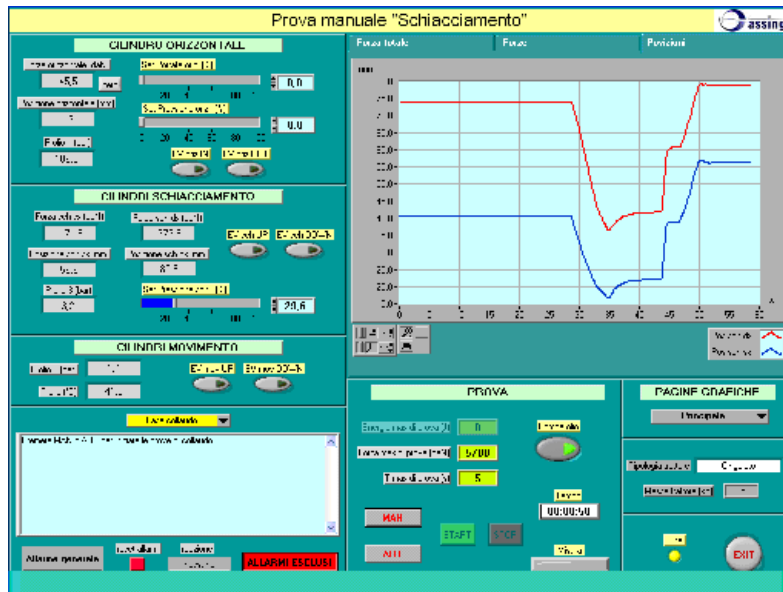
Prova manuale "Schiacciamento"

assing

CILINDRO ORIZZONTALE

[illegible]

+5,5

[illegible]

0,0

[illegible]

0,0

20 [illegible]

0 20 40 60 80 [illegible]

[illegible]

CILINDRI SCHIACCIAMENTO

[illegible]

EV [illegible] UP

EV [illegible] DOWN

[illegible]

29,6

20 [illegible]

CILINDRI MOVIMENTO

EV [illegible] UP

EV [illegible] DOWN

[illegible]

Forza totale

Forze

Posizioni

0 5 10 15 20 25 30 35 40 45 50 55 60

Forza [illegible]

Posizione

PROVA

0

5700

5

00:00:50

MAN

AUT

START

STOP

PAGINE GRAFICHE

Principale

EXIT

ALLARMI ESCLUSI

Allarme generale